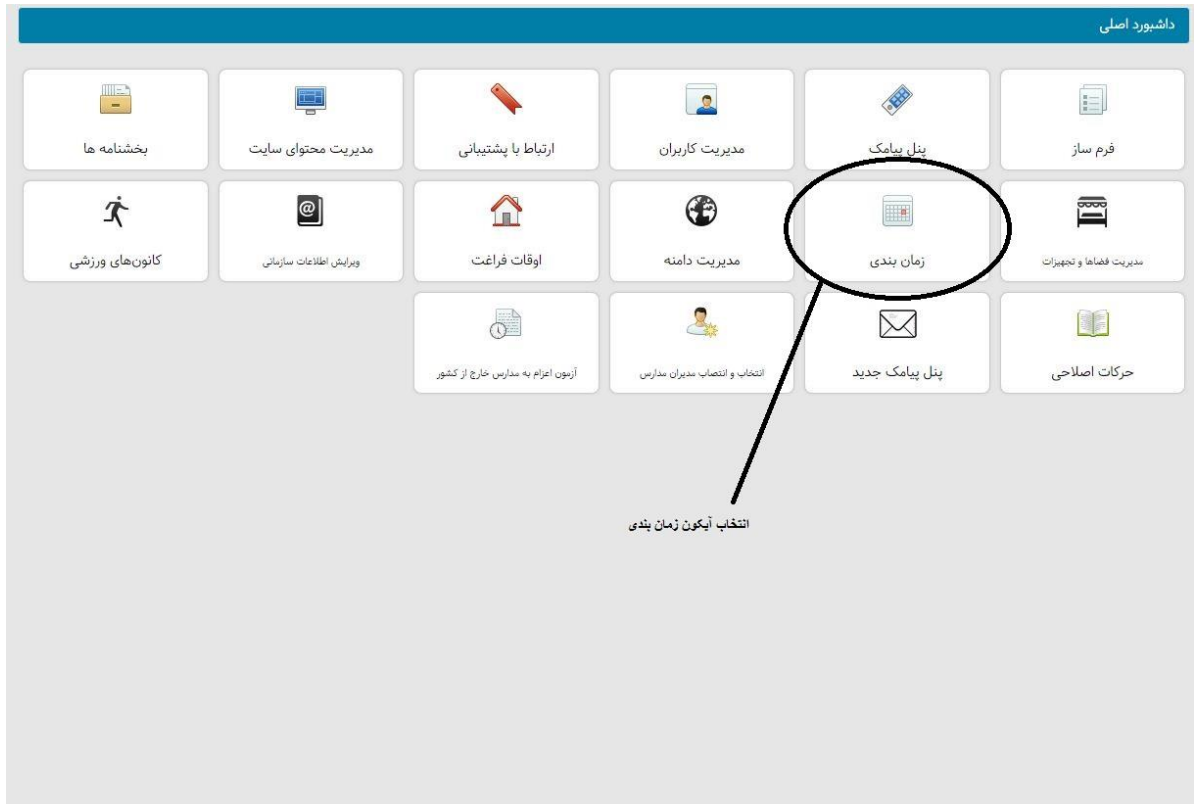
داشبورد اصلی

فرم ساز

پنل پیامک

مدیریت کاربران

ارتباط با پشتیبانی

مدیریت محتوای سایت

بخشنامه ها

مدیریت فضاها و تجهیزات

زمان بندی

مدیریت دامنه

اوقات فراغت

ویرایش اطلاعات سازمانی

کانون‌های ورزشی

حرکات اصلاحی

پنل پیامک جدید

انتخاب و انتصاب مدیران مدارس

آزمون اعزام به مدارس خارج از کشور

انتخاب آیکون زمان بندی